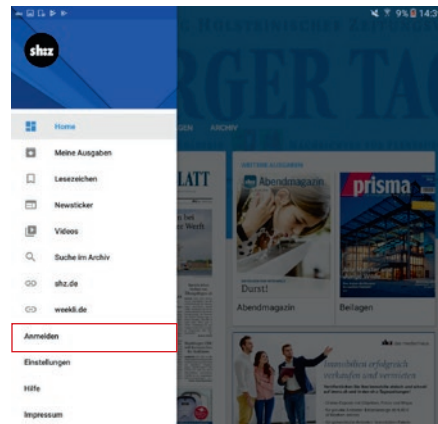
9% 14:3

shz

Home

Meine Ausgaben

Lesezeichen

Newsticker

Videos

Suche im Archiv

shz.de

weekli.de

Anmelden

Einstellungen

Hilfe

Impressum

RGER TAG

ARCHIV

LATT

Abendmagazin

prisma

Dunst!

Abendmagazin

Beilagen